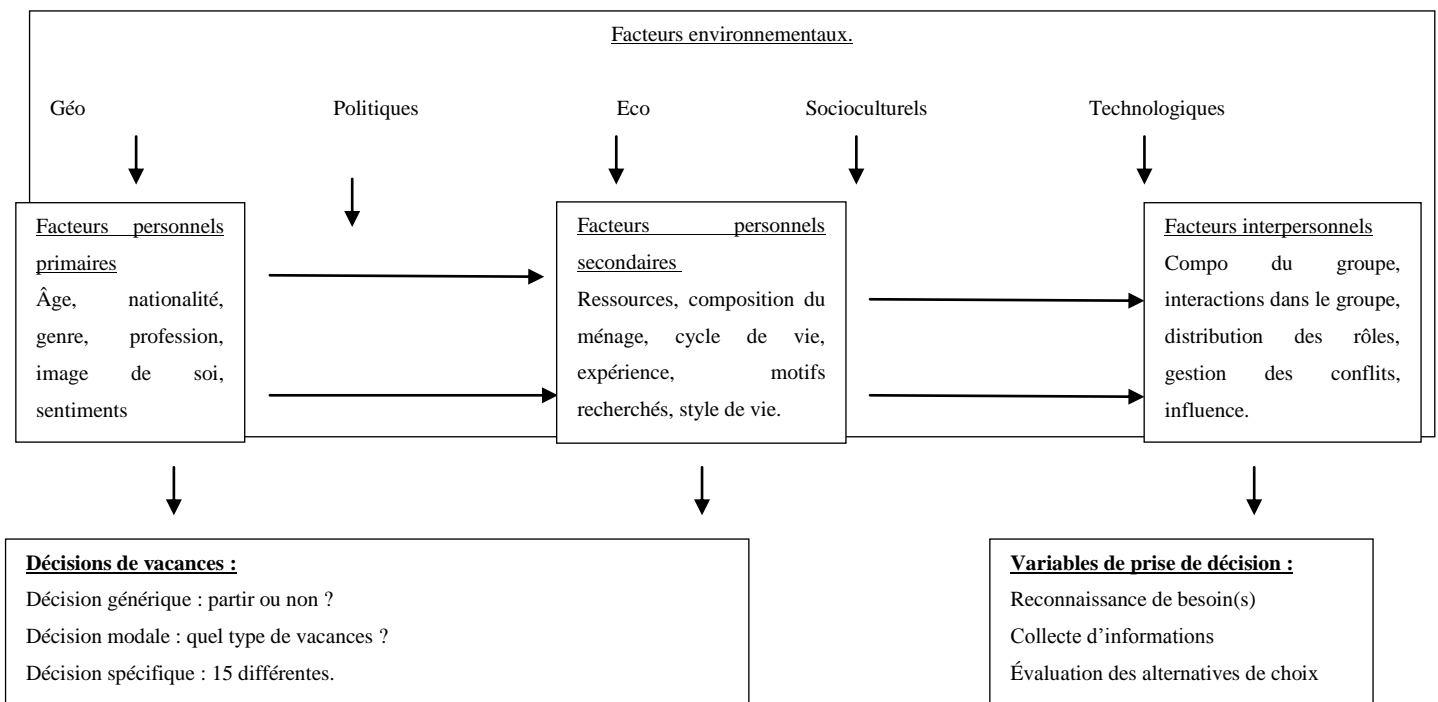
Facteurs environnementaux.

Géo

Politiques

Eco

Socioculturels

Technologiques

Facteurs personnels primaires
Âge, nationalité, genre, profession, image de soi, sentiments

Facteurs personnels secondaires
Ressources, composition du ménage, cycle de vie, expérience, motifs recherchés, style de vie.

Facteurs interpersonnels
Compo du groupe, interactions dans le groupe, distribution des rôles, gestion des conflits, influence.

Décisions de vacances :
Décision générique : partir ou non ?
Décision modale : quel type de vacances ?
Décision spécifique : 15 différentes.

Variables de prise de décision :
Reconnaissance de besoin(s)
Collecte d'informations
Évaluation des alternatives de choix